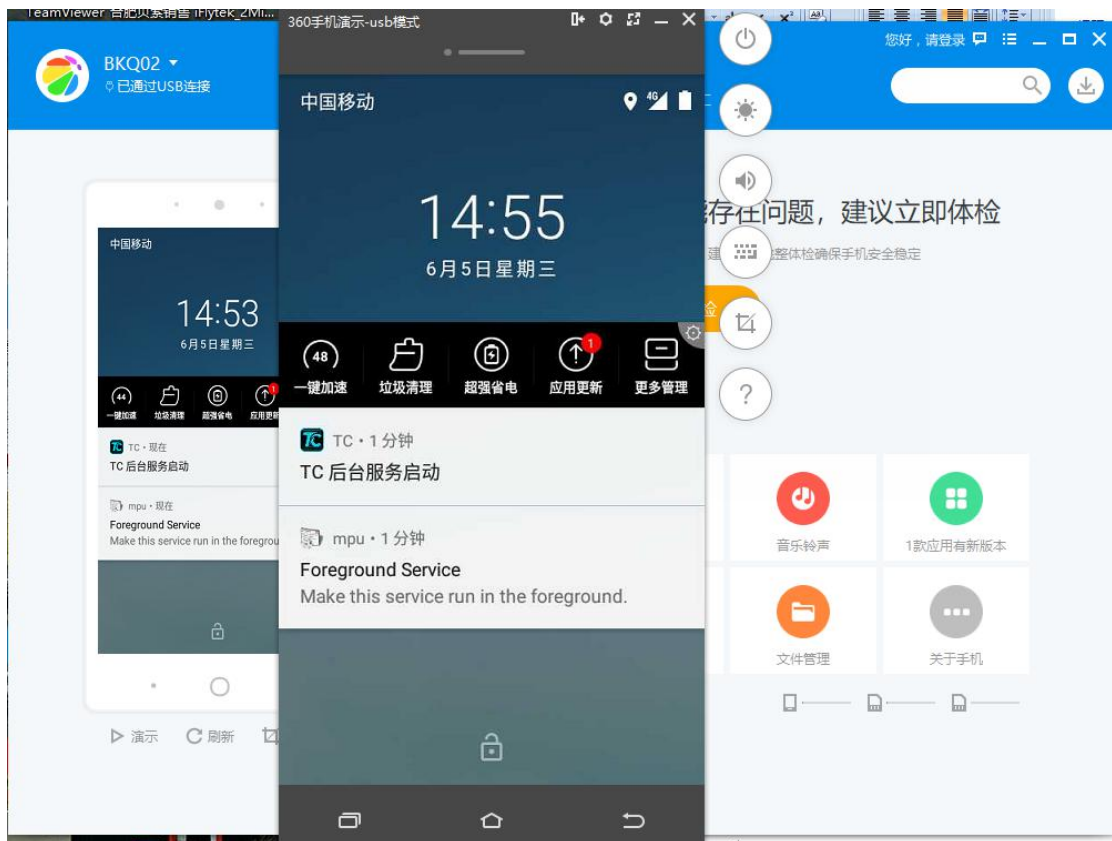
TeamViewer 合肥页紧销售 iFlytek_2Mi...

360手机演示-usb模式

BKQ02
已通过USB连接

中国移动
14:53
6月5日星期三
44
一键加速 垃圾清理 超强省电 应用更新
TC • 现在
TC 后台服务启动
mpu • 现在
Foreground Service
Make this service run in the foregrou

演示 刷新

中国移动
4G
14:55
6月5日 星期三
48
一键加速
垃圾清理
超强省电
1
应用更新
更多管理

TC • 1 分钟
TC 后台服务启动

mpu • 1 分钟
Foreground Service
Make this service run in the foreground.

您好，请登录

存在问题，建议立即体检
建 整体检确保手机安全稳定
?
音乐铃声
1款应用有新版本
文件管理
关于手机